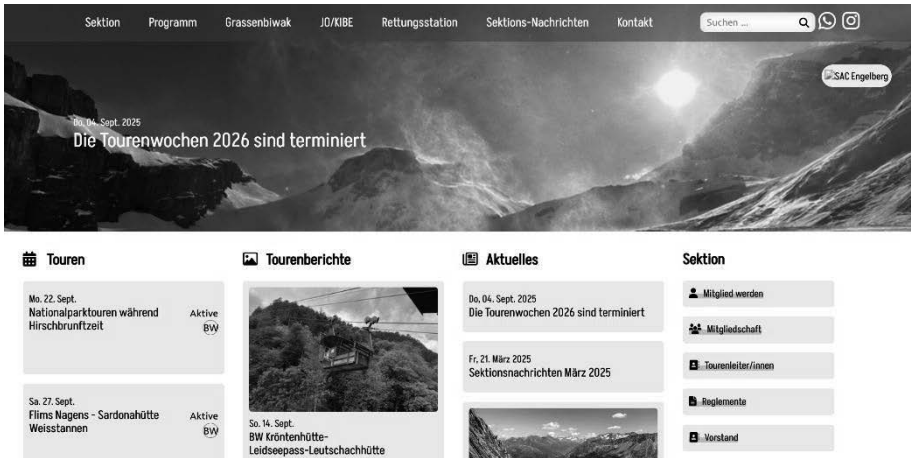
Sektion Programm Grassenbiwak JO/KIBE Rettungsstation Sektions-Nachrichten Kontakt Suchen ...

SAC Engelberg

Do, 04. Sept. 2025
Die Tourenwochen 2026 sind terminiert

Touren

Mo. 22. Sept.
Nationalparktouren während Hirschbrunftzeit
Aktive
BW

Sa. 27. Sept.
Flims Nagens - Sardonahütte Weisstannen
Aktive
BW

Tourenberichte

So. 14. Sept.
BW Kröntenhütte-Leidseepass-Leutschachhütte

Aktuelles

Do, 04. Sept. 2025
Die Tourenwochen 2026 sind terminiert

Fr, 21. März 2025
Sektionsnachrichten März 2025

Sektion

Mitglied werden

Mitgliedschaft

Tourenleiter/innen

Reglemente

Vorstand